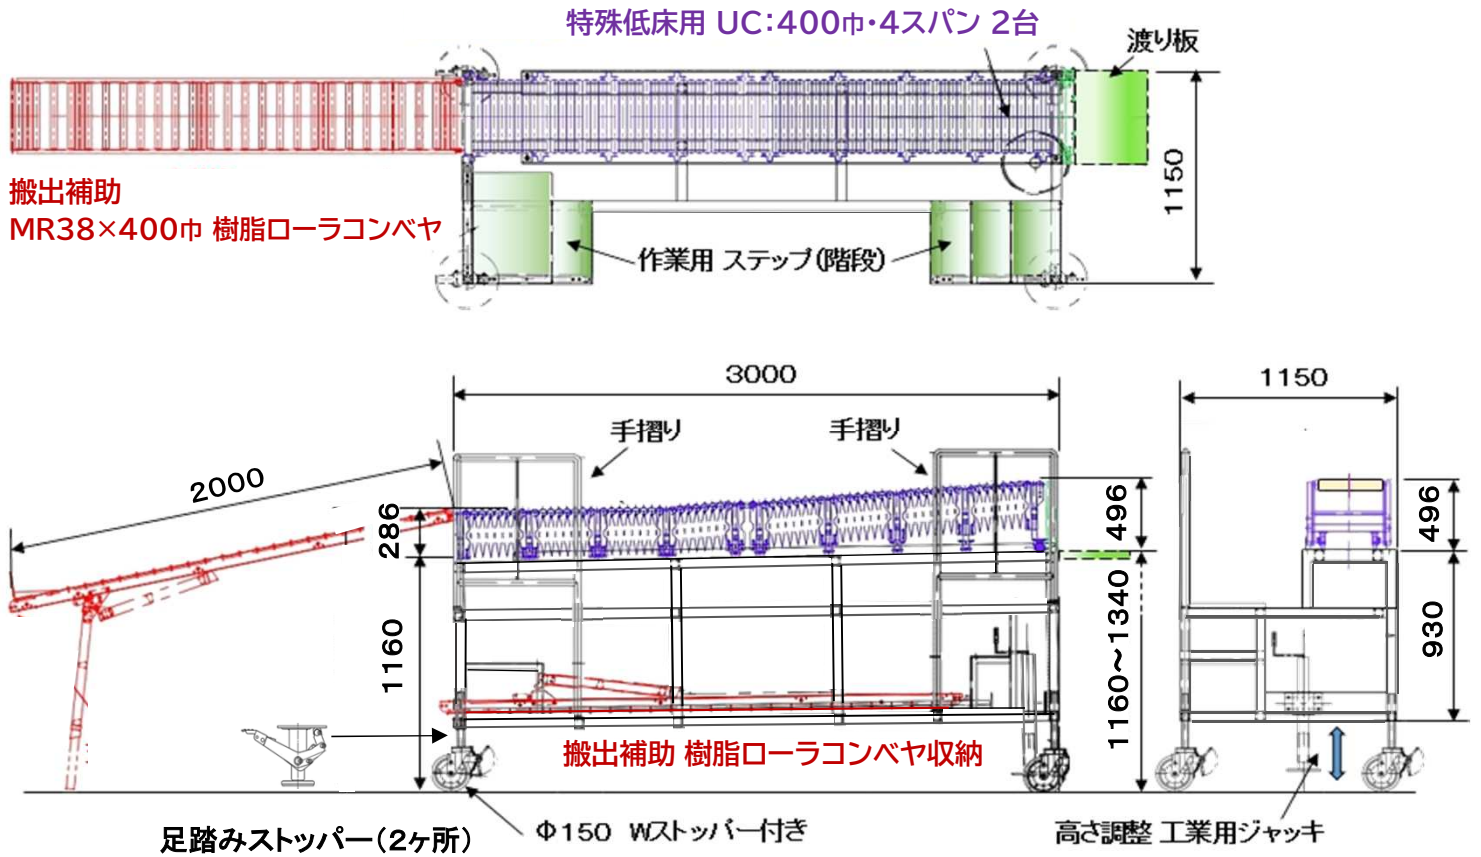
特殊低床用 UC:400巾・4スパン 2台

渡り板

搬出補助
MR38×400巾 樹脂ローラコンベヤ

1150

作業用 ステップ(階段)

3000

1150

手摺り

手摺り

2000

286

496

496

1160

1160~1340

930

搬出補助 樹脂ローラコンベヤ収納

足踏みストッパー(2ヶ所)

Φ150 Wストッパー付き

高さ調整 工業用ジャッキ